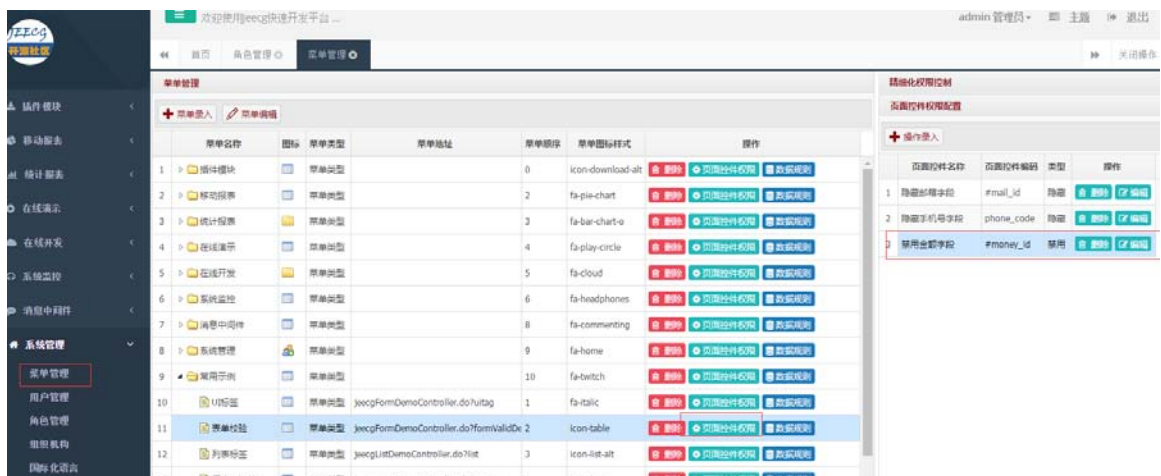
JEECG 开源社区

欢迎使用Jeecg快速开发平台...

admin 管理员 主题 退出

首页 角色管理 菜单管理

关闭操作

插件模块
移动报表
统计报表
在线演示
在线开发
系统监控
消息中间件
系统管理
菜单管理
用户管理
角色管理
组织机构
国际化语言

菜单管理

菜单录入 菜单编辑

| | 菜单名称 | 图标 | 菜单类型 | 菜单地址 | 菜单顺序 | 菜单图标样式 | 操作 |
|---|---|---|---|---|---|---|---|
| 1 | 插件模块 | | 菜单类型 | | 0 | icon-download-alt | 删除 页面控件权限 数据规则 |
| 2 | 移动报表 | | 菜单类型 | | 2 | fa-pie-chart | 删除 页面控件权限 数据规则 |
| 3 | 统计报表 | | 菜单类型 | | 3 | fa-bar-chart-o | 删除 页面控件权限 数据规则 |
| 4 | 在线演示 | | 菜单类型 | | 4 | fa-play-circle | 删除 页面控件权限 数据规则 |
| 5 | 在线开发 | | 菜单类型 | | 5 | fa-cloud | 删除 页面控件权限 数据规则 |
| 6 | 系统监控 | | 菜单类型 | | 6 | fa-headphones | 删除 页面控件权限 数据规则 |
| 7 | 消息中间件 | | 菜单类型 | | 8 | fa-commenting | 删除 页面控件权限 数据规则 |
| 8 | 系统管理 | | 菜单类型 | | 9 | fa-home | 删除 页面控件权限 数据规则 |
| 9 | 常用示例 | | 菜单类型 | | 10 | fa-twitch | 删除 页面控件权限 数据规则 |
| 10 | UI标签 | | 菜单类型 | jeecgFormDemoController.do?uitag | 1 | fa-italic | 删除 页面控件权限 数据规则 |
| 11 | 表单校验 | | 菜单类型 | jeecgFormDemoController.do?formValidDe | 2 | icon-table | 删除 页面控件权限 数据规则 |
| 12 | 列表标签 | | 菜单类型 | jeecgListDemoController.do?list | 3 | icon-list-alt | |

精细化权限控制

页面控件权限配置

操作录入

| | 页面控件名称 | 页面控件编码 | 类型 | 操作 |
|---|---|---|---|---|
| 1 | 隐藏邮箱字段 | #mail_id | 隐藏 | 删除 编辑 |
| 2 | 隐藏手机号字段 | phone_code | 隐藏 | 删除 编辑 |
| 3 | 禁用金额字段 | #money_id | 禁用 | 删除 编辑 |